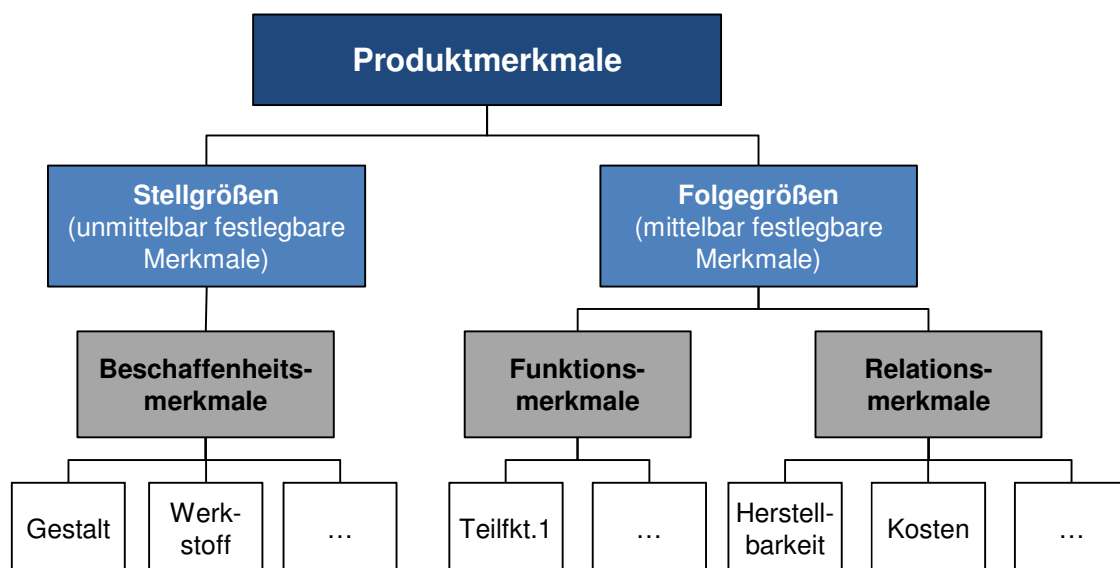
Produktmerkmale

Stellgrößen (unmittelbar festlegbare Merkmale)

Folgegrößen (mittelbar festlegbare Merkmale)

Beschaffenheitsmerkmale

Funktionsmerkmale

Relationsmerkmale

Gestalt

Werkstoff

…

Teilfkt.1

…

Herstellbarkeit

Kosten

…